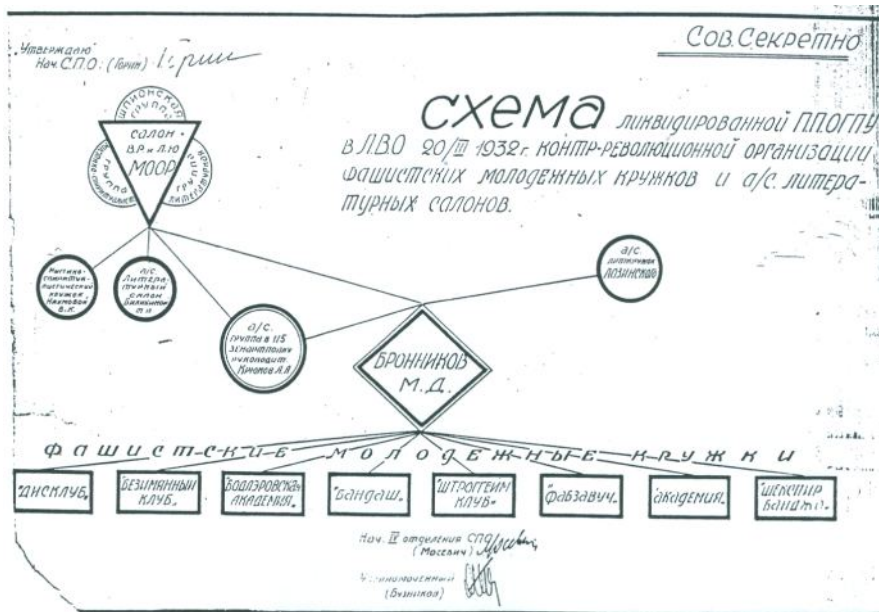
Утверждаю
Нач. С.П.О.: (Горин) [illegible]

Сов. Секретно

СХЕМА ликвидированной П.П.ОГПУ в Л.В.О 20/III 1932 г. контр-революционной организации фашистских молодежных кружков и а/с. литературных салонов.

шпионская группа

салон В.Р. и Л.Ю. МООР

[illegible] группа

группа литераторов

Мистико-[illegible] кружок Накмовой В.К.

а/с литературный салон Билибиной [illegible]

а/с группа в 115 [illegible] руководит Кумотов А.А.

а/с литературный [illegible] Лозинского

БРОННИКОВ М.Д.

ФАШИСТСКИЕ МОЛОДЕЖНЫЕ КРУЖКИ

"ДИСКЛУБ" | БЕЗЫМЯННЫЙ КЛУБ | "ВОЛЗРОВСКАЯ АКАДЕМИЯ" | "БАНДАШ" | "ШТРОГГЕЙМ КЛУБ" | "ФАБЗАВУЧ" | "АКАДЕМИЯ" | "ШЕКСПИР БАНДИТО"

Нач. IV отделения СПО (Мосевич) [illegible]

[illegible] (Бузников) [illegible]